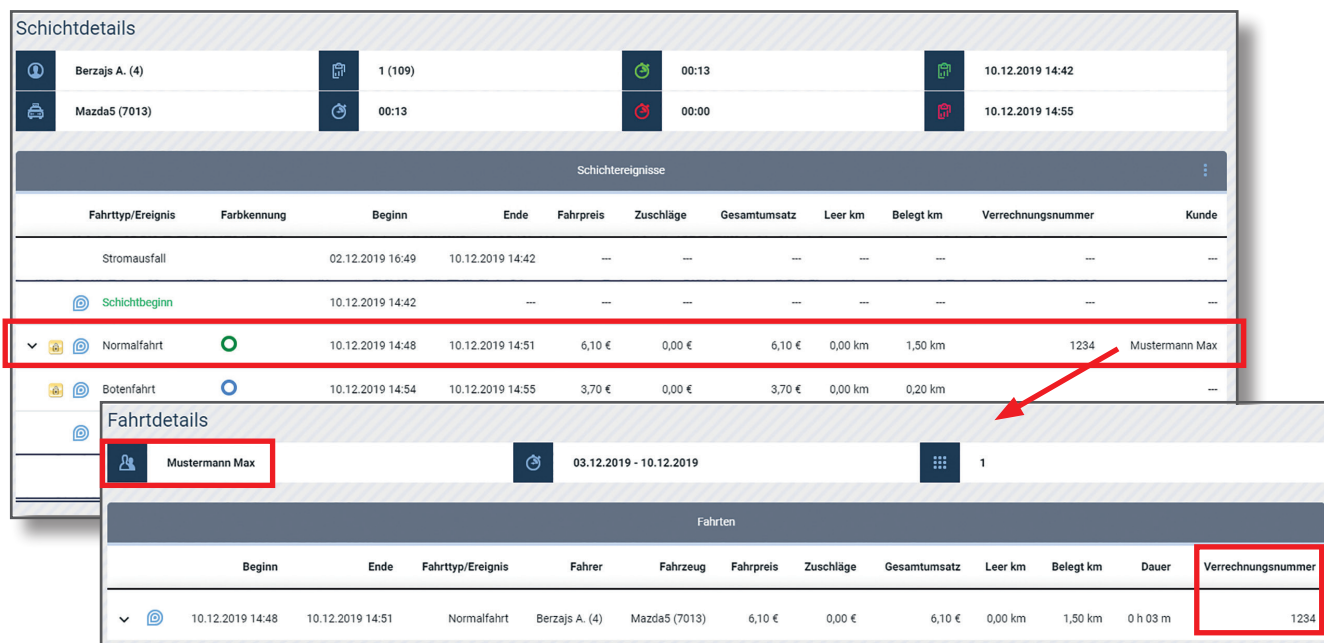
Schichtdetails

| Berzajs A. (4) | 1 (109) | 00:13 | 10.12.2019 14:42 |
|---|---|---|---|
| Mazda5 (7013) | 00:13 | 00:00 | 10.12.2019 14:55 |

Schichtereignisse

| Fahrttyp/Ereignis | Farbkennung | Beginn | Ende | Fahrpreis | Zuschläge | Gesamtumsatz | Leer km | Belegt km | Verrechnungsnummer | Kunde |
|---|---|---|---|---|---|---|---|---|---|---|
| Stromausfall | | 02.12.2019 16:49 | 10.12.2019 14:42 | --- | --- | --- | --- | --- | --- | --- |
| Schichtbeginn | | 10.12.2019 14:42 | --- | --- | --- | --- | --- | --- | --- | --- |
| Normalfahrt | | 10.12.2019 14:48 | 10.12.2019 14:51 | 6,10 € | 0,00 € | 6,10 € | 0,00 km | 1,50 km | 1234 | Mustermann Max |
| Botenfahrt | | 10.12.2019 14:54 | 10.12.2019 14:55 | 3,70 € | 0,00 € | 3,70 € | 0,00 km | 0,20 km | | --- |

Fahrtdetails

| Mustermann Max | 03.12.2019 - 10.12.2019 | 1 |
|---|---|---|

Fahrten

| Beginn | Ende | Fahrttyp/Ereignis | Fahrer | Fahrzeug | Fahrpreis | Zuschläge | Gesamtumsatz | Leer km | Belegt km | Dauer | Verrechnungsnummer |
|---|---|---|---|---|---|---|---|---|---|---|---|
| 10.12.2019 14:48 | 10.12.2019 14:51 | Normalfahrt | Berzajs A. (4) | Mazda5 (7013) | 6,10 € | 0,00 € | 6,10 € | 0,00 km | 1,50 km | 0 h 03 m | 1234 |